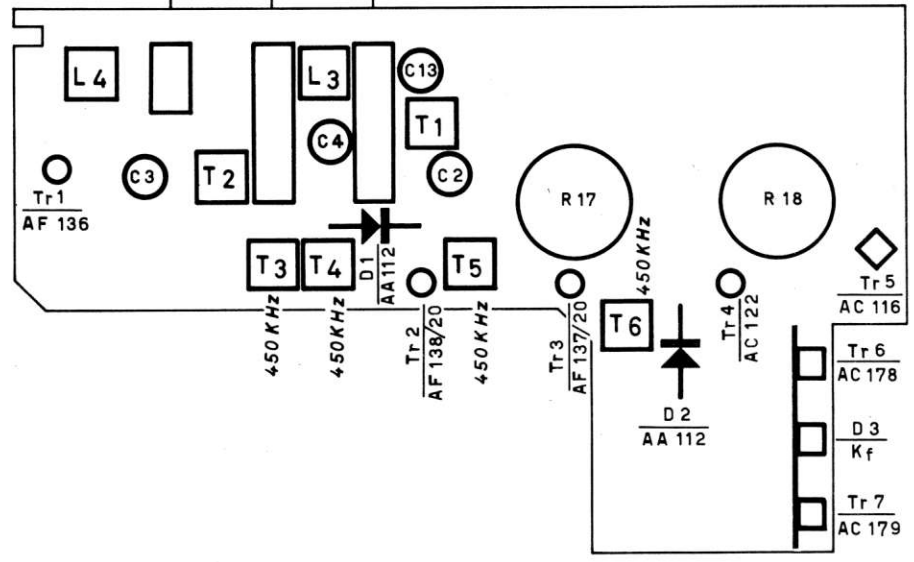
L4

L3

C13

C4

T1

Tr1
AF 136

C3

T2

C2

R 17

R 18

D1
AA112

T3

T4

T5

450 KHz

Tr 5
AC 116

450 KHz

450 KHz

Tr 2
AF 138/20

450 KHz

Tr 3
AF 137/20

T6

Tr 4
AC 122

Tr 6
AC 178

D 2
AA 112

D 3
$K_f$

Tr 7
AC 179